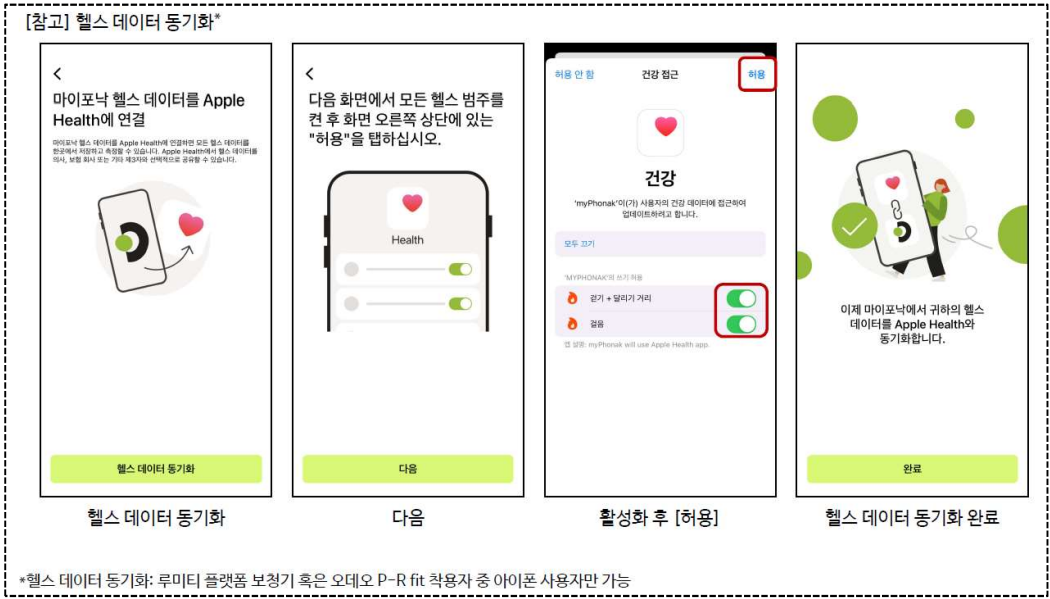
[참고] 헬스 데이터 동기화*

<

마이포낙 헬스 데이터를 Apple Health에 연결

마이포낙 헬스 데이터를 Apple Health에 연결하면 모든 헬스 데이터를 한곳에서 저장하고 측정할 수 있습니다. Apple Health에서 헬스 데이터를 의사, 보험 회사 또는 기타 제3자와 선택적으로 공유할 수 있습니다.

헬스 데이터 동기화

헬스 데이터 동기화

<

다음 화면에서 모든 헬스 범주를 켠 후 화면 오른쪽 상단에 있는 "허용"을 탭하십시오.

Health

다음

다음

허용 안 함 건강 접근 허용

건강

'myPhonak'이(가) 사용자의 건강 데이터에 접근하여 업데이트하려고 합니다.

모두 끄기

'MYPHONAK'의 쓰기 허용

걷기 + 달리기 거리

걸음

앱 설명: myPhonak will use Apple Health app.

활성화 후 [허용]

이제 마이포낙에서 귀하의 헬스 데이터를 Apple Health와 동기화합니다.

완료

헬스 데이터 동기화 완료

*헬스 데이터 동기화: 루미티 플랫폼 보청기 혹은 오데오 P-R fit 착용자 중 아이폰 사용자만 가능